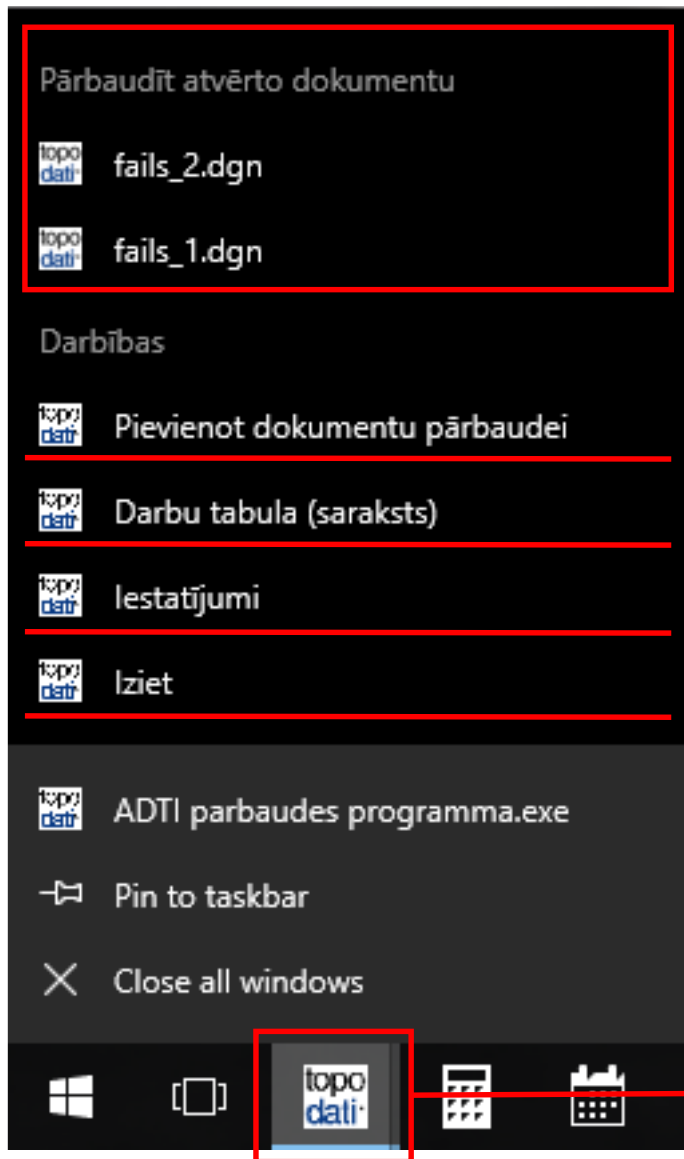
Pārbaudīt atvērto dokumentu

topo dati fails_2.dgn

topo dati fails_1.dgn

Darbības

topo dati Pievienot dokumentu pārbaudei

topo dati Darbu tabula (saraksts)

topo dati Iestatījumi

topo dati Iziet

topo dati ADTI parbaudes programma.exe

Pin to taskbar

Close all windows

topo dati